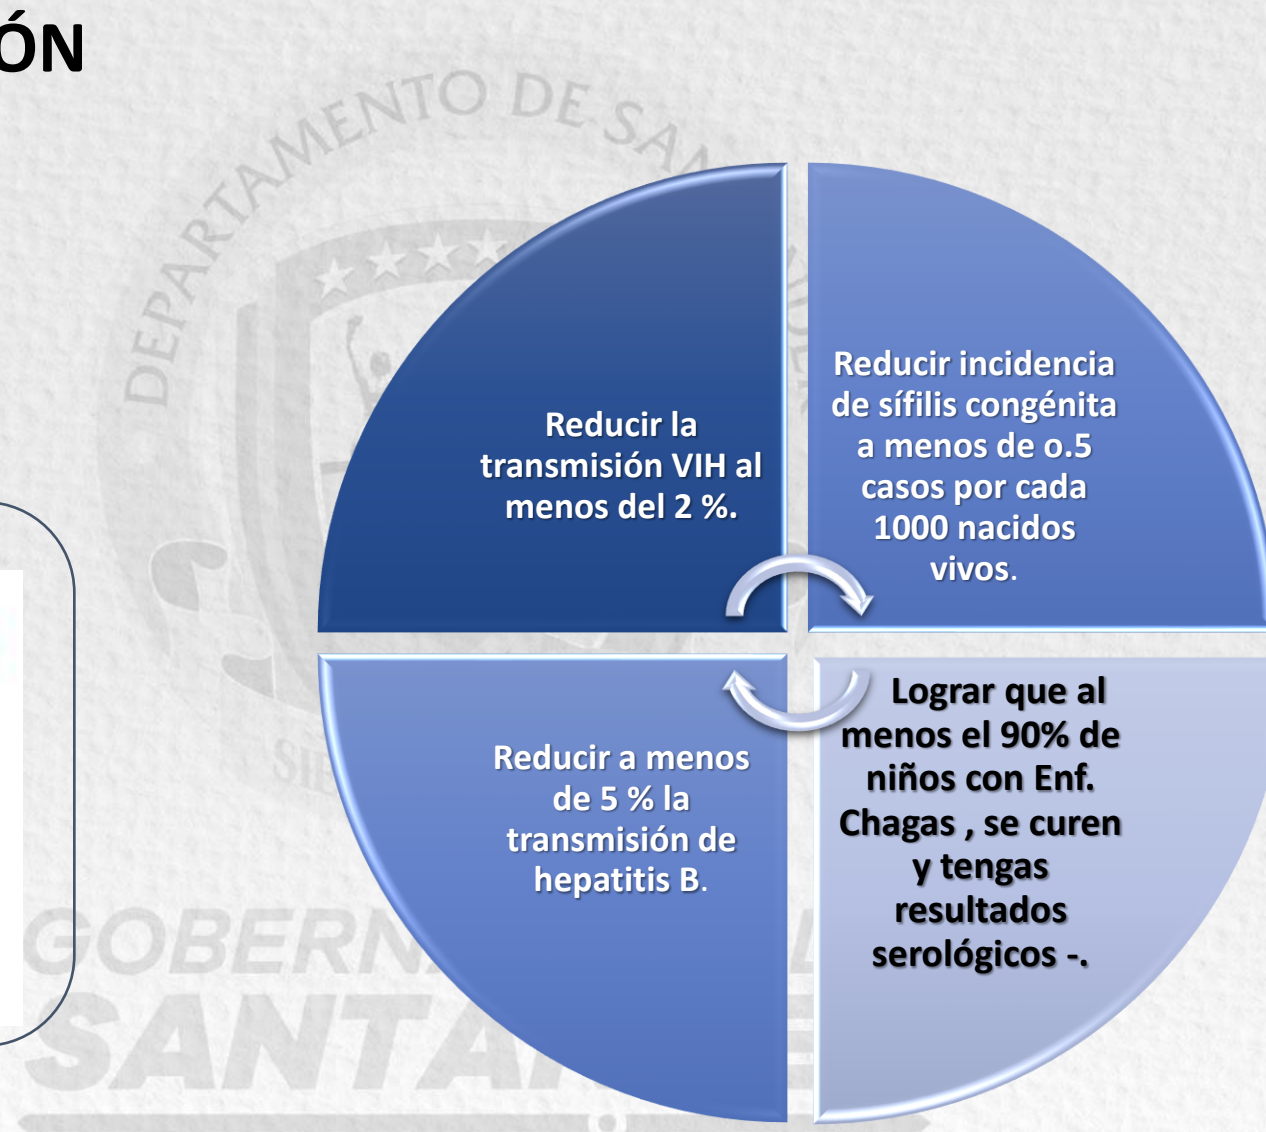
ÓN

DEPARTAMENTO DE SA

Reducir la transmisión VIH al menos del 2 %.

Reducir incidencia de sífilis congénita a menos de o.5 casos por cada 1000 nacidos vivos.

Reducir a menos de 5 % la transmisión de hepatitis B.

Lograr que al menos el 90% de niños con Enf. Chagas , se curen y tengas resultados serológicos -.

GOBERN

SANTA